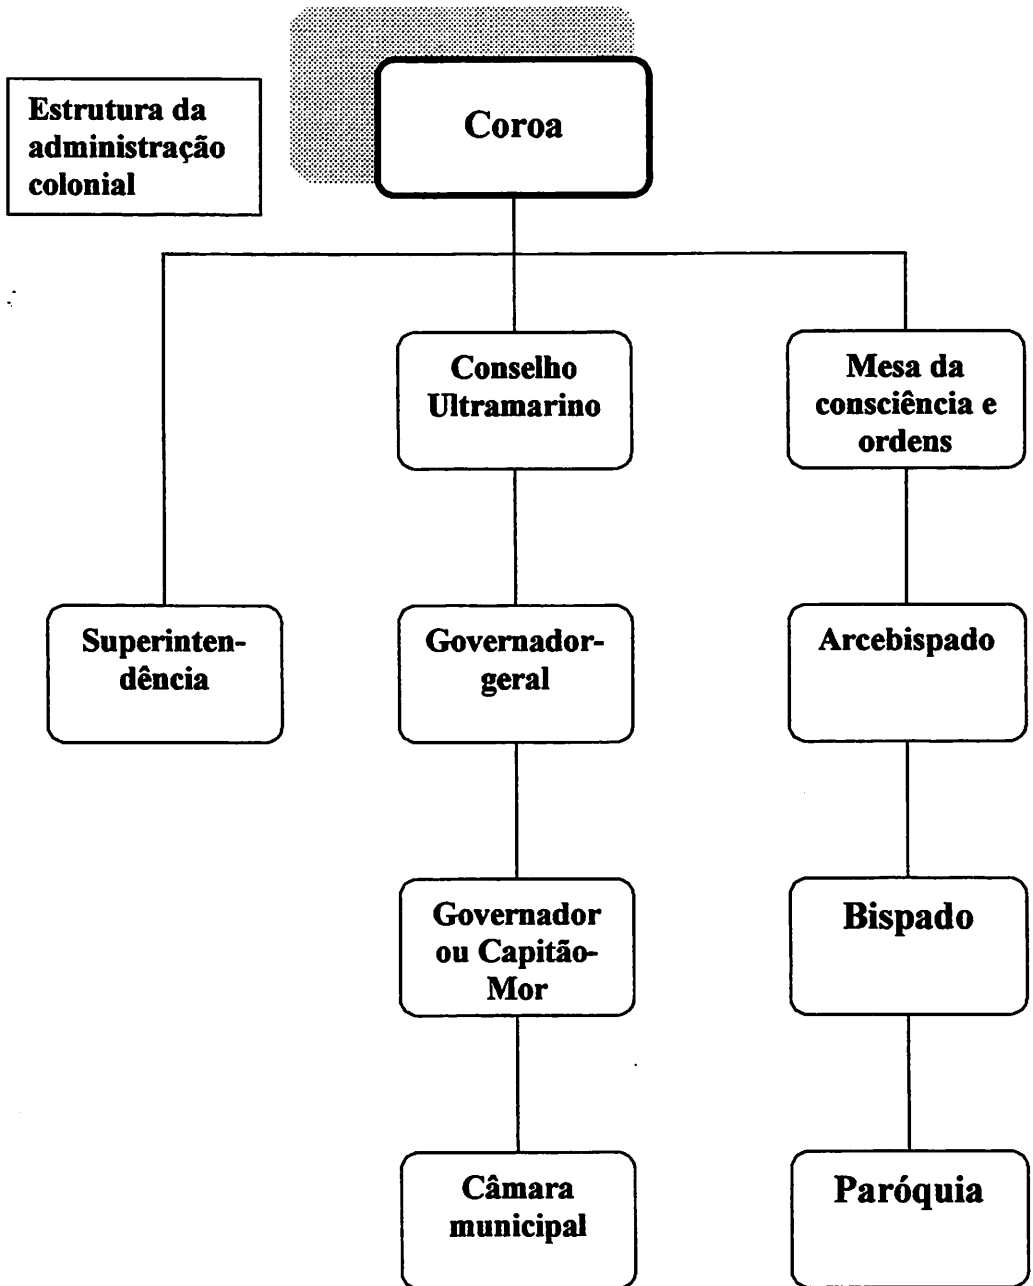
Estrutura da administração colonial

Coroa

Conselho Ultramarino

Mesa da consciência e ordens

Superintendência

Governador-geral

Arcebispado

Governador ou Capitão-Mor

Bispado

Câmara municipal

Paróquia